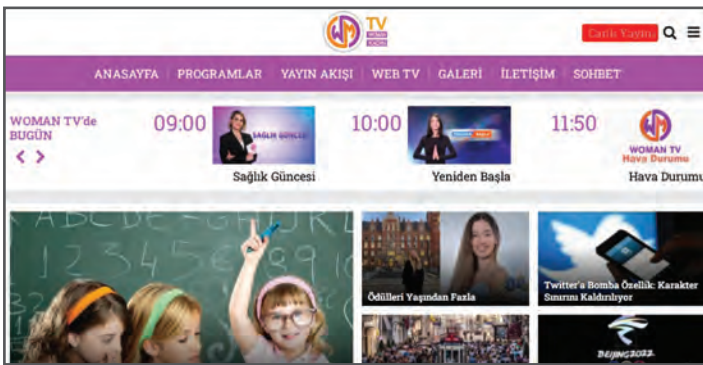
TV WOMAN

Canlı Yayın

ANASAYFA | PROGRAMLAR | YAYIN AKIŞI | WEB TV | GALERİ | İLETİŞİM | SOHBET

WOMAN TV'de BUGÜN

09:00

SAĞLIK GÜNCESİ

Sağlık Güncesi

10:00

Yeniden Başla

11:50

WOMAN TV Hava Durumu

Hava Durumu

Ödülleri Yaşından Fazla

Twitter'a Bomba Özellik: Karakter Sınırını Kaldırılıyor

BEIJING 2022